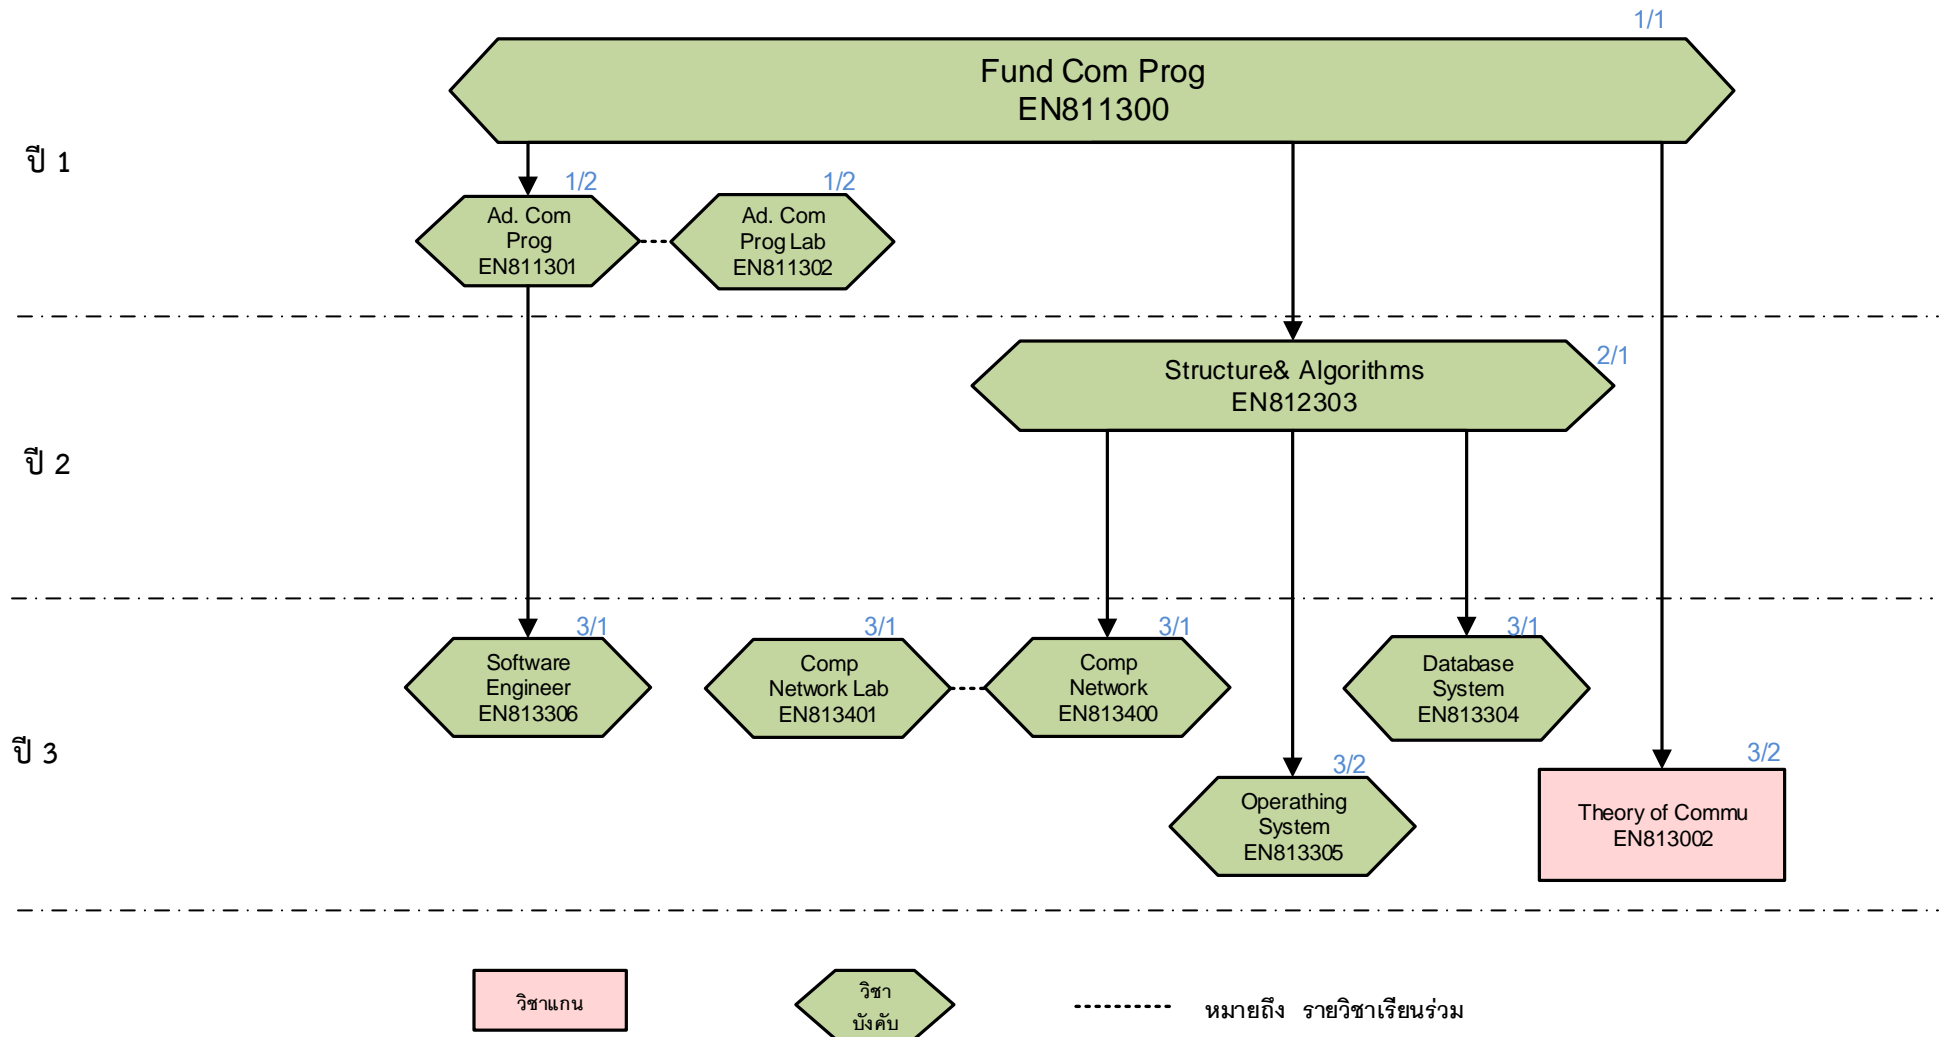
1/1
Fund Com Prog
EN811300

ปี 1

1/2
Ad. Com
Prog
EN811301

1/2
Ad. Com
Prog Lab
EN811302

2/1
Structure& Algorithms
EN812303

ปี 2

3/1
Software
Engineer
EN813306

3/1
Comp
Network Lab
EN813401

3/1
Comp
Network
EN813400

3/1
Database
System
EN813304

ปี 3

3/2
Operathing
System
EN813305

3/2
Theory of Commu
EN813002

วิชาแกน

วิชา
บังคับ

หมายถึง รายวิชาเรียนร่วม